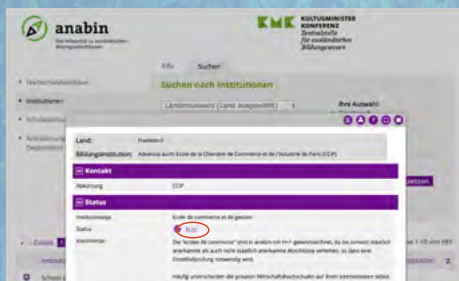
anabin

Das Informationssystem zur Anerkennung ausländischer Bildungsabschlüsse

KMK KULTUSMINISTER KONFERENZ Zentralstelle für ausländisches Bildungswesen

Info Suchen

Suchen nach Institutionen

Hochschulabschlüsse

Institutionen

Schulabschlüsse

Anerkennung in Deutschland

Länderauswahl (Land ausgewählt)

Ihre Auswahl

Land: Frankreich

Bildungsinstitution: Advancia auch: Ecole de la Chambre de Commerce et de l'Industrie de Paris (CCIP)

Kontakt

Abkürzung CCIP

Status

Institutionstyp Ecole de commerce et de gestion

Status H+

Kommentar: Die "écoles de commerce" sind in anabin mit H+/ gekennzeichnet, da sie sowohl staatlich anerkannte als auch nicht staatlich anerkannte Abschlüsse verleihen, so dass eine Einzelfallprüfung notwendig wird.

Häufig unterscheiden die privaten Wirtschaftshochschulen auf ihren Internetseiten selbst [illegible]

Zeige 1 - 10 von 861

Seite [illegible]